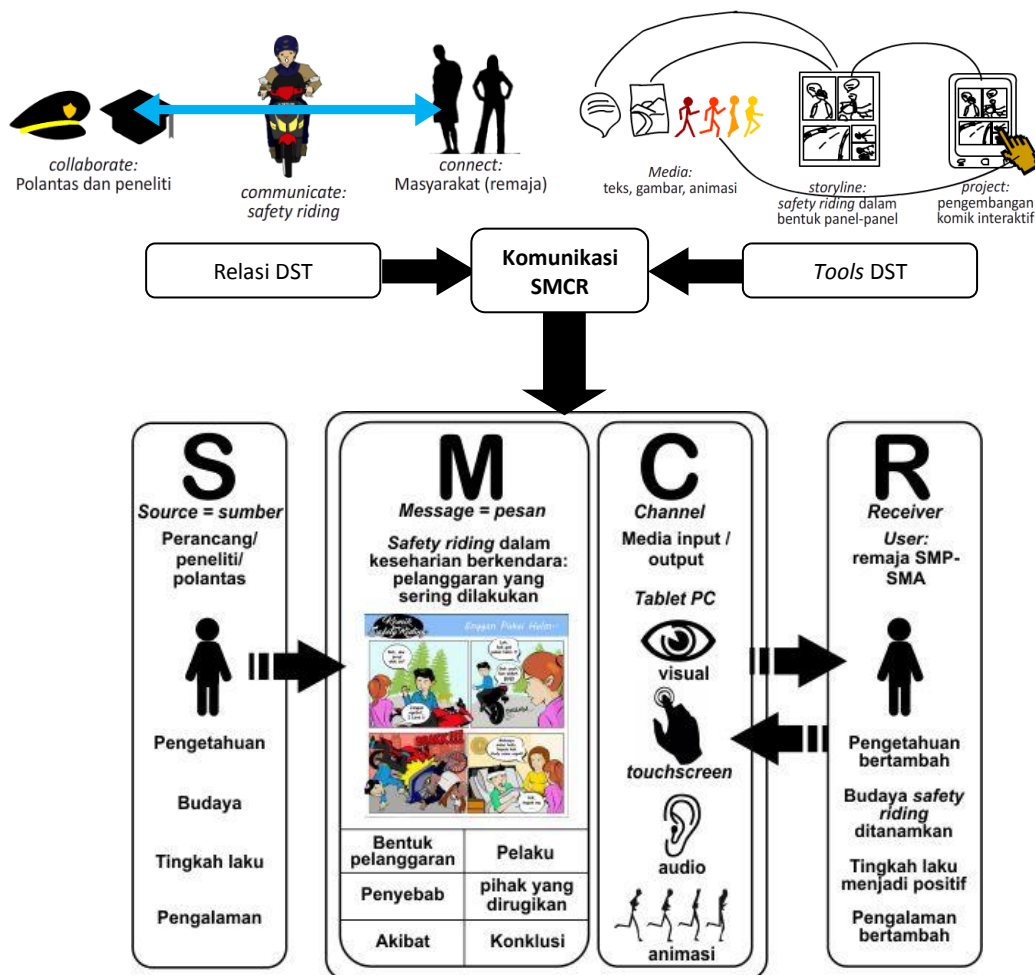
collaborate:
Polantas dan peneliti

communicate:
safety riding

connect:
Masyarakat (remaja)

Media:
teks, gambar, animasi

storyline:
safety riding dalam bentuk panel-panel

project:
pengembangan komik interaktif

Relasi DST

Komunikasi SMCR

Tools DST

S
Source = sumber
Perancang/ peneliti/ polantas

Pengetahuan

Budaya

Tingkah laku

Pengalaman

M
Message = pesan
Safety riding dalam keseharian berkendara: pelanggaran yang sering dilakukan

| Bentuk pelanggaran | Pelaku |
|---|---|
| Penyebab | pihak yang dirugikan |
| Akibat | Konklusi |

C
Channel
Media input / output
Tablet PC
visual
touchscreen
audio
animasi

R
Receiver
User:
remaja SMP-SMA

Pengetahuan bertambah

Budaya safety riding ditanamkan

Tingkah laku menjadi positif

Pengalaman bertambah